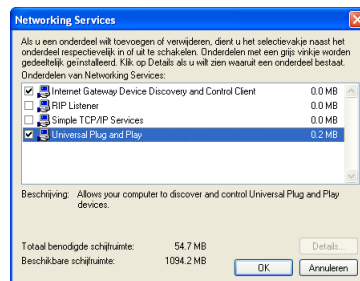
Networking Services

Als u een onderdeel wilt toevoegen of verwijderen, dient u het selectievakje naast het onderdeel respectievelijk in of uit te schakelen. Onderdelen met een grijs vinkje worden gedeeltelijk geïnstalleerd. Klik op Details als u wilt zien waaruit een onderdeel bestaat.

Onderdelen van Networking Services:

| | | |
|---|---|---|
| ☑ | Internet Gateway Device Discovery and Control Client | 0.0 MB |
| ☐ | RIP Listener | 0.0 MB |
| ☐ | Simple TCP/IP Services | 0.0 MB |
| ☑ | Universal Plug and Play | 0.2 MB |

Beschrijving: Allows your computer to discover and control Universal Plug and Play devices.

Totaal benodigde schijfruimte: 54.7 MB
Beschikbare schijfruimte: 1094.2 MB

Details...
OK
Annuleren